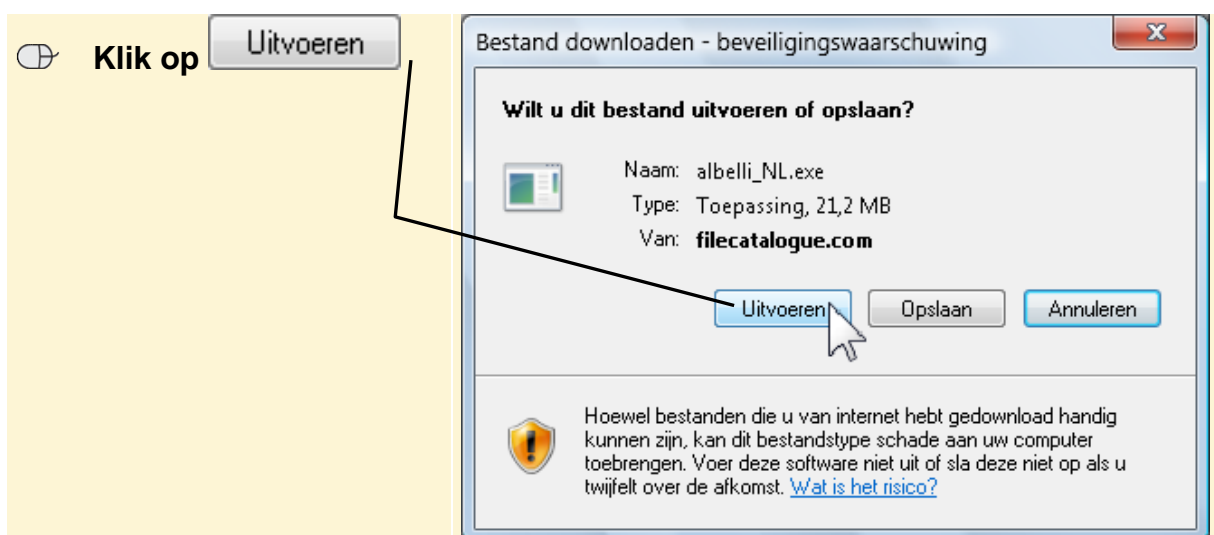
Klik op Uitvoeren

Bestand downloaden - beveiligingswaarschuwing

Wilt u dit bestand uitvoeren of opslaan?

Naam: albelli_NL.exe
Type: Toepassing, 21,2 MB
Van: filecatalogue.com

Uitvoeren Opslaan Annuleren

Hoewel bestanden die u van internet hebt gedownload handig kunnen zijn, kan dit bestandstype schade aan uw computer toebrengen. Voer deze software niet uit of sla deze niet op als u twijfelt over de afkomst. Wat is het risico?